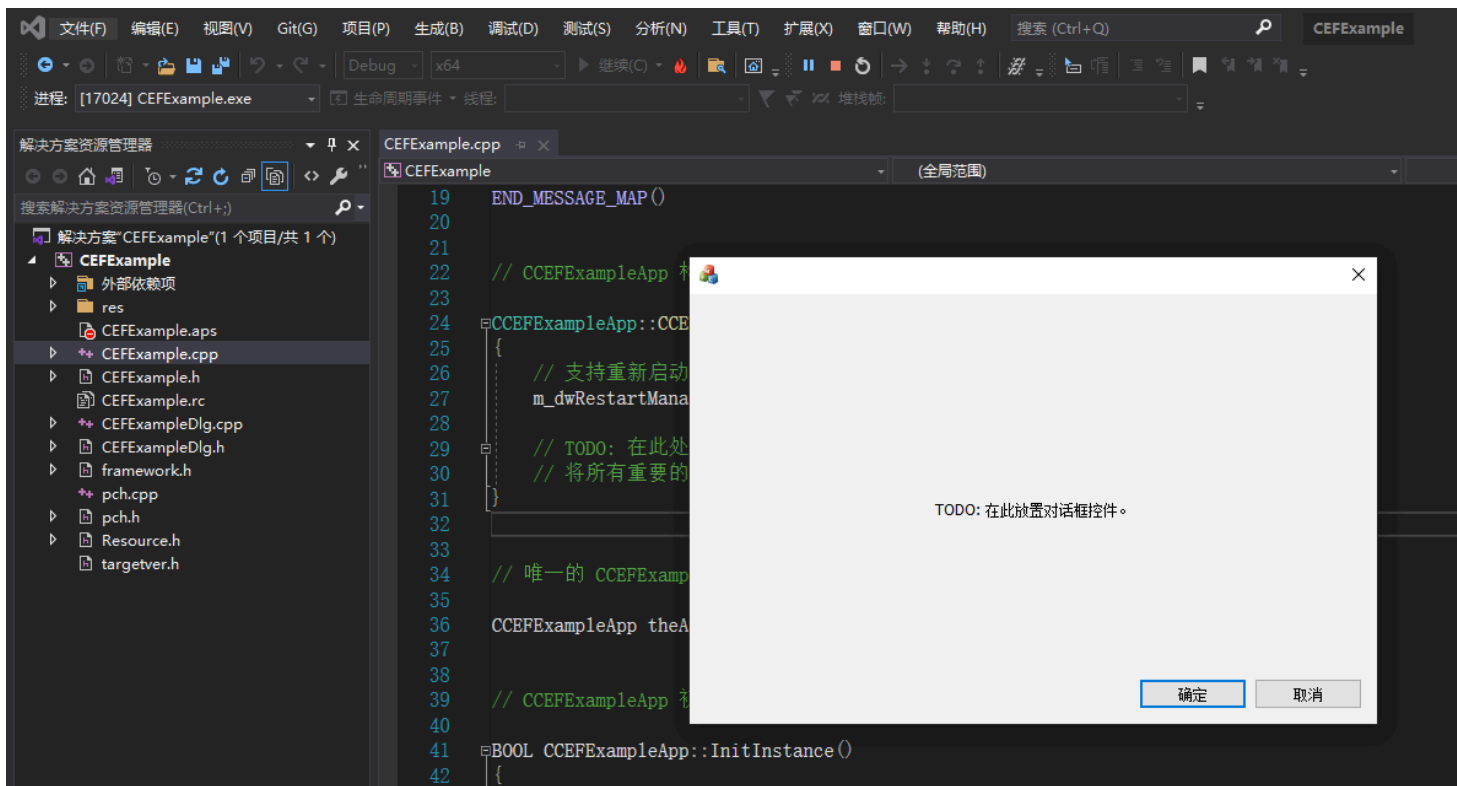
文件(F) 编辑(E) 视图(V) Git(G) 项目(P) 生成(B) 调试(D) 测试(S) 分析(N) 工具(T) 扩展(X) 窗口(W) 帮助(H) 搜索 (Ctrl+Q) CEFExample

Debug x64 继续(C)

进程: [17024] CEFExample.exe 生命周期事件 线程: 堆栈帧:

解决方案资源管理器

搜索解决方案资源管理器(Ctrl+;)

解决方案"CEFExample"(1 个项目/共 1 个)
CEFExample
外部依赖项
res
CEFExample.aps
CEFExample.cpp
CEFExample.h
CEFExample.rc
CEFExampleDlg.cpp
CEFExampleDlg.h
framework.h
pch.cpp
pch.h
Resource.h
targetver.h

CEFExample.cpp
CEFExample (全局范围)

19 END_MESSAGE_MAP()
20
21
22 // CCEFExampleApp 构
23
24 CCEFExampleApp::CCE
25 {
26 // 支持重新启动
27 m_dwRestartMana
28
29 // TODO: 在此处
30 // 将所有重要的
31 }
32
33
34 // 唯一的 CCEFExamp
35
36 CCEFExampleApp theA
37
38
39 // CCEFExampleApp 初
40
41 BOOL CCEFExampleApp::InitInstance()
42 {

TODO: 在此放置对话框控件。

确定 取消